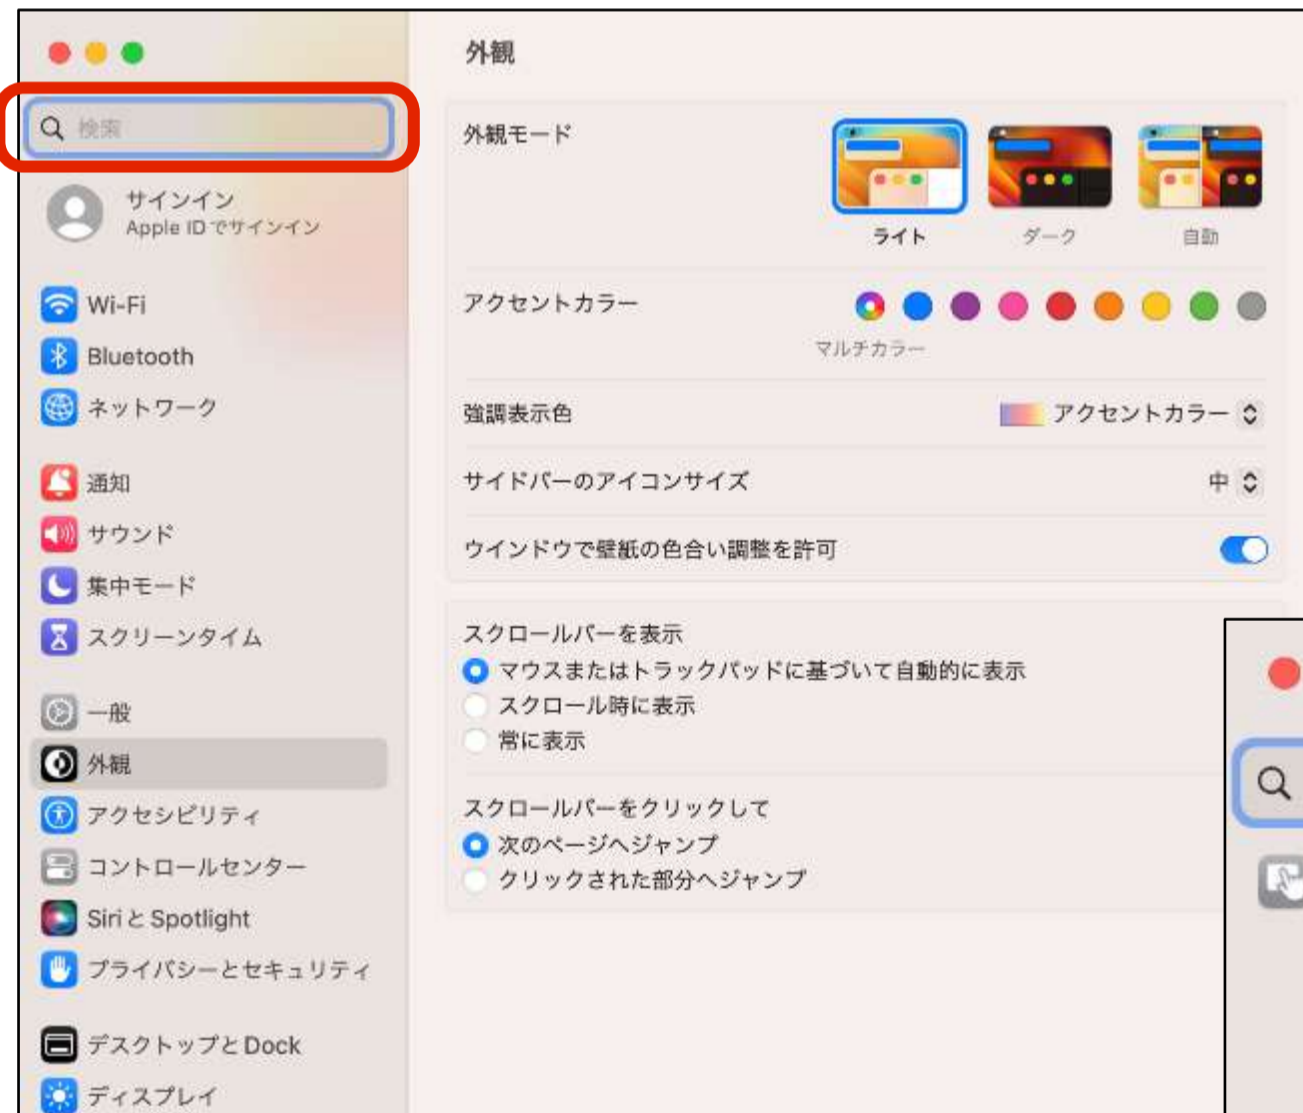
検索

サインイン
Apple IDでサインイン

Wi-Fi
Bluetooth
ネットワーク

通知
サウンド
集中モード
スクリーンタイム

一般
外観
アクセシビリティ
コントロールセンター
Siri と Spotlight
プライバシーとセキュリティ

デスクトップと Dock
ディスプレイ

外観

外観モード
ライト
ダーク
自動

アクセントカラー
マルチカラー

強調表示色
アクセントカラー

サイドバーのアイコンサイズ
中

ウインドウで壁紙の色合い調整を許可

スクロールバーを表示
マウスまたはトラックパッドに基づいて自動的に表示
スクロール時に表示
常に表示

スクロールバーをクリックして
次のページへジャンプ
クリックされた部分へジャンプ